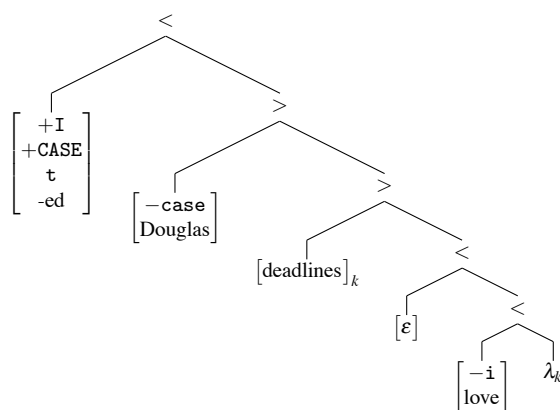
$<$

$\begin{bmatrix} +\texttt{I} \\ +\texttt{CASE} \\ \texttt{t} \\ \text{-ed} \end{bmatrix}$

$>$

$\begin{bmatrix} -\texttt{case} \\ \text{Douglas} \end{bmatrix}$

$>$

$\left[\text{deadlines}\right]_k$

$<$

$[\varepsilon]$

$<$

$\begin{bmatrix} -\texttt{i} \\ \text{love} \end{bmatrix}$

$\lambda_k$